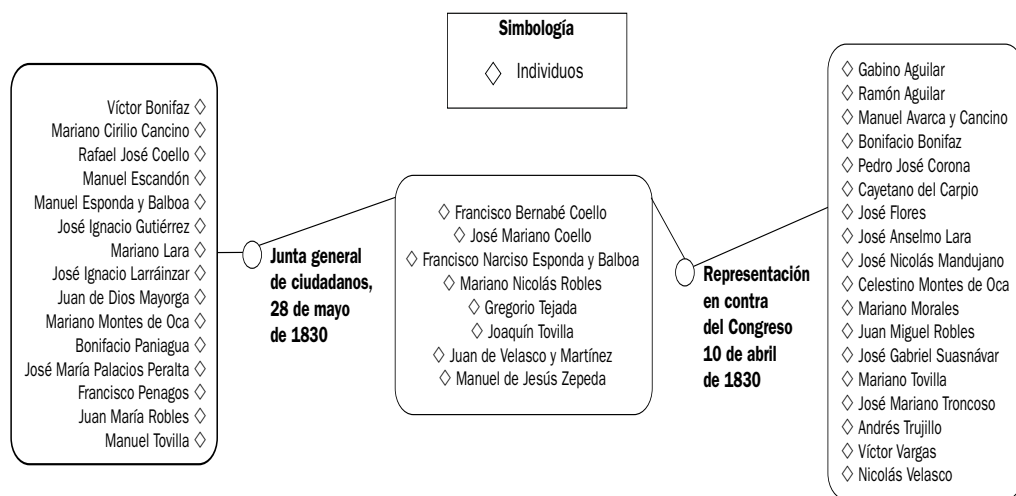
Simbología

◇ Individuos

Víctor Bonifaz ◇
Mariano Cirilio Cancino ◇
Rafael José Coello ◇
Manuel Escandón ◇
Manuel Esponda y Balboa ◇
José Ignacio Gutiérrez ◇
Mariano Lara ◇
José Ignacio Larráinzar ◇
Juan de Dios Mayorga ◇
Mariano Montes de Oca ◇
Bonifacio Paniagua ◇
José María Palacios Peralta ◇
Francisco Penagos ◇
Juan María Robles ◇
Manuel Tovilla ◇

Junta general de ciudadanos, 28 de mayo de 1830

◇ Francisco Bernabé Coello
◇ José Mariano Coello
◇ Francisco Narciso Esponda y Balboa
◇ Mariano Nicolás Robles
◇ Gregorio Tejada
◇ Joaquín Tovilla
◇ Juan de Velasco y Martínez
◇ Manuel de Jesús Zepeda

Representación en contra del Congreso 10 de abril de 1830

◇ Gabino Aguilar
◇ Ramón Aguilar
◇ Manuel Avarca y Cancino
◇ Bonifacio Bonifaz
◇ Pedro José Corona
◇ Cayetano del Carpio
◇ José Flores
◇ José Anselmo Lara
◇ José Nicolás Mandujano
◇ Celestino Montes de Oca
◇ Mariano Morales
◇ Juan Miguel Robles
◇ José Gabriel Suasnávar
◇ Mariano Tovilla
◇ José Mariano Troncoso
◇ Andrés Trujillo
◇ Víctor Vargas
◇ Nicolás Velasco